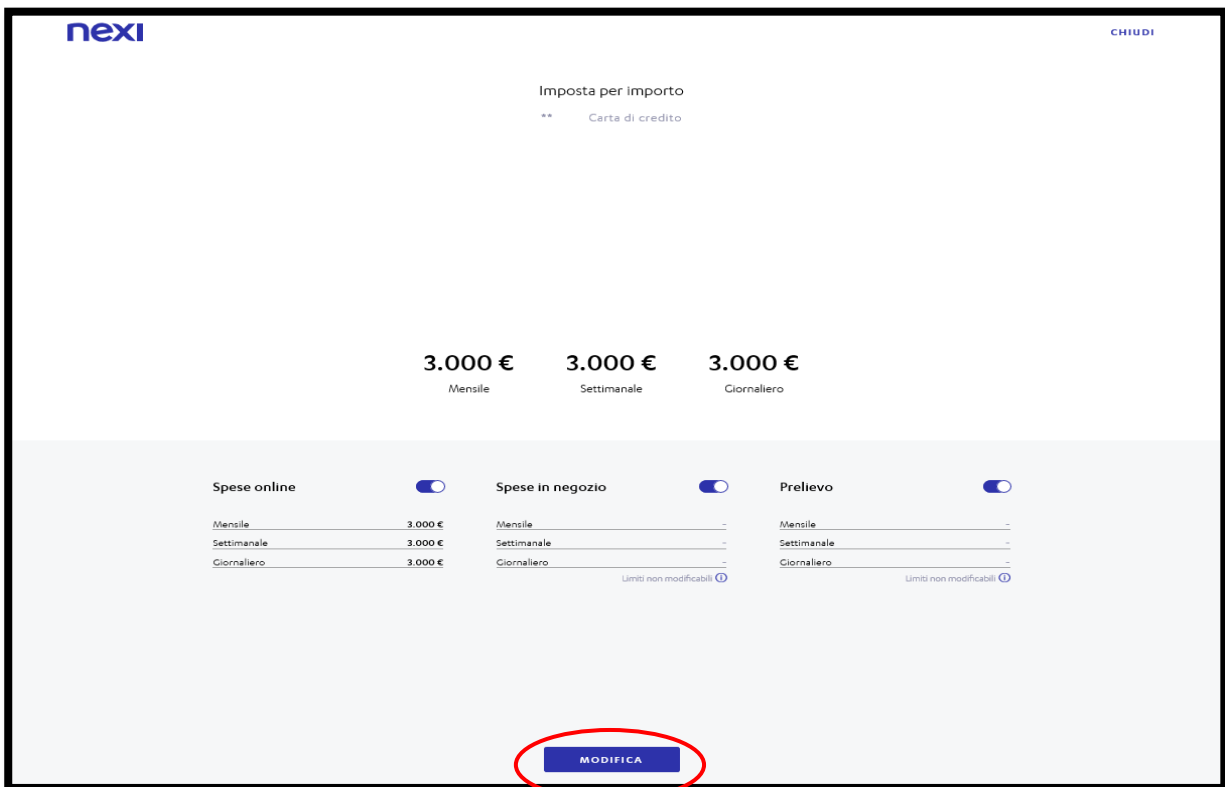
nexi

CHIUDI

Imposta per importo

** Carta di credito

3.000 €
Mensile

3.000 €
Settimanale

3.000 €
Giornaliero

Spese online

| Mensile | 3.000 € |
|---|---|
| Settimanale | 3.000 € |
| Giornaliero | 3.000 € |

Spese in negozio

| Mensile | - |
|---|---|
| Settimanale | - |
| Giornaliero | - |

Limiti non modificabili

Prelievo

| Mensile | - |
|---|---|
| Settimanale | - |
| Giornaliero | - |

Limiti non modificabili

MODIFICA